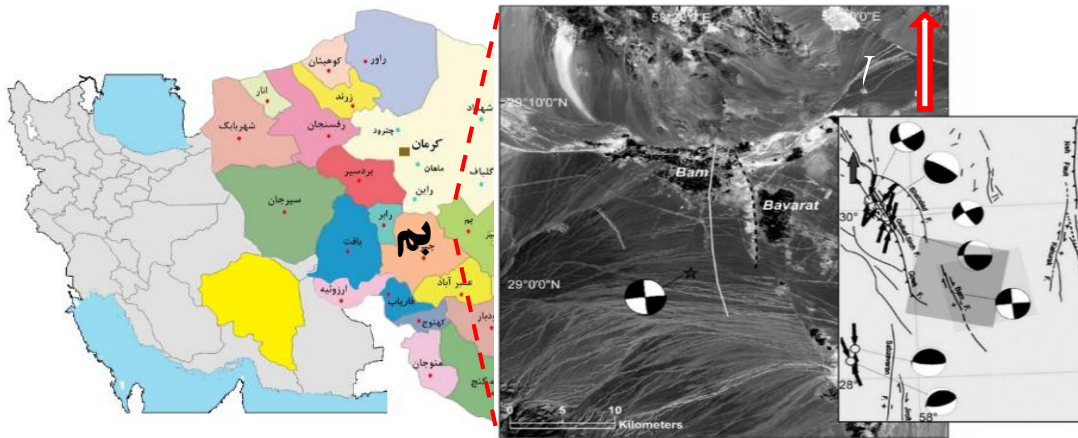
راور
کوهبنان
انار
زرند
شهربابک
رفسنجان
شهداد
چترود
کرمان
ماهان
بردسیر
گلباف
راین
سیرجان
رابر
بم
بافت
بم
عنبر آباد
ارزوئیه
فاریاب
کهنوج
رودبار
منوجان
قلعه گنج

58°20'0"E
58°30'0"E
29°10'0"N
Bam
Bavarat
29°0'0"N
0 5 10
Kilometers
30°
28°
58°